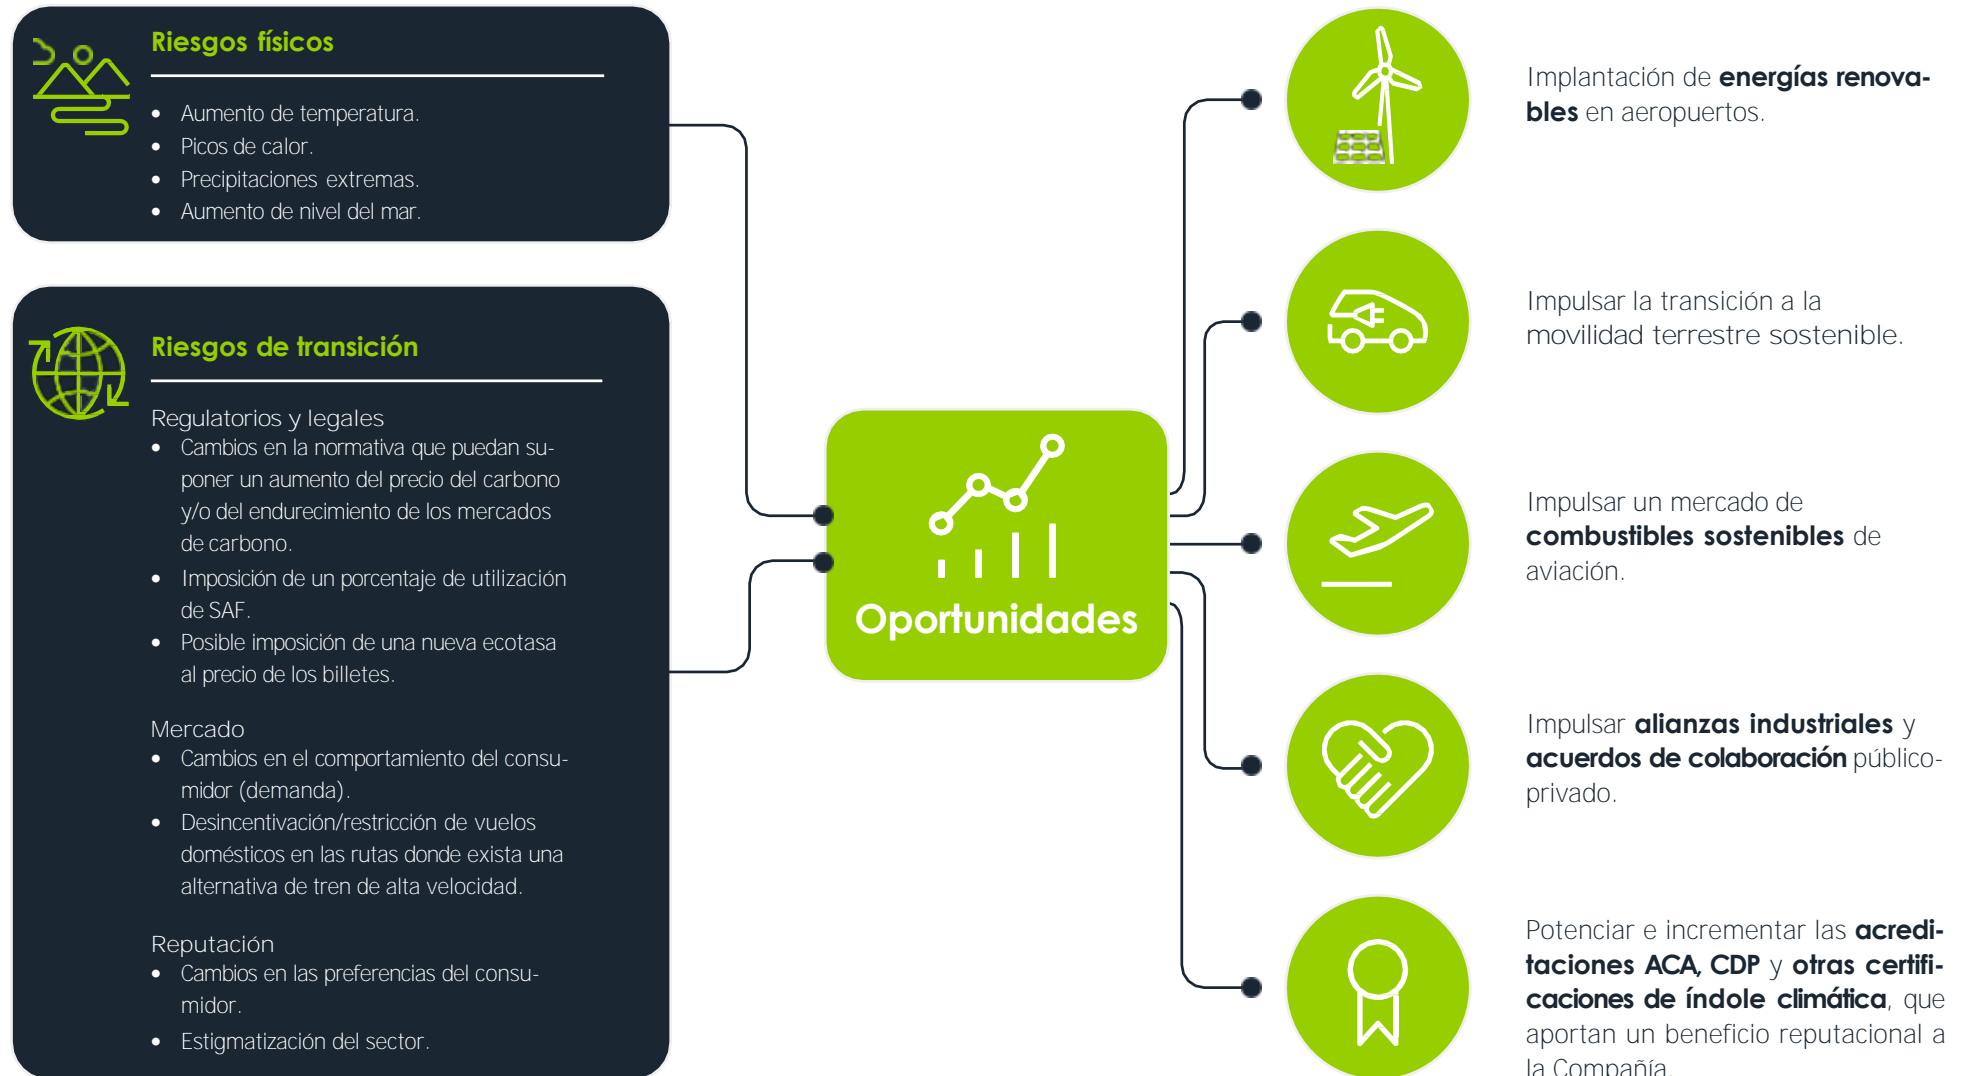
Riesgos físicos

- Aumento de temperatura.
- Picos de calor.
- Precipitaciones extremas.
- Aumento de nivel del mar.

Riesgos de transición

Regulatorios y legales
- Cambios en la normativa que puedan suponer un aumento del precio del carbono y/o del endurecimiento de los mercados de carbono.
- Imposición de un porcentaje de utilización de SAF.
- Posible imposición de una nueva ecotasa al precio de los billetes.

Mercado
- Cambios en el comportamiento del consumidor (demanda).
- Desincentivación/restricción de vuelos domésticos en las rutas donde exista una alternativa de tren de alta velocidad.

Reputación
- Cambios en las preferencias del consumidor.
- Estigmatización del sector.

Oportunidades

Implantación de **energías renovables** en aeropuertos.

Impulsar la transición a la movilidad terrestre sostenible.

Impulsar un mercado de **combustibles sostenibles** de aviación.

Impulsar **alianzas industriales** y **acuerdos de colaboración** público-privado.

Potenciar e incrementar las **acreditaciones ACA, CDP** y **otras certificaciones de índole climática**, que aportan un beneficio reputacional a la Compañía.